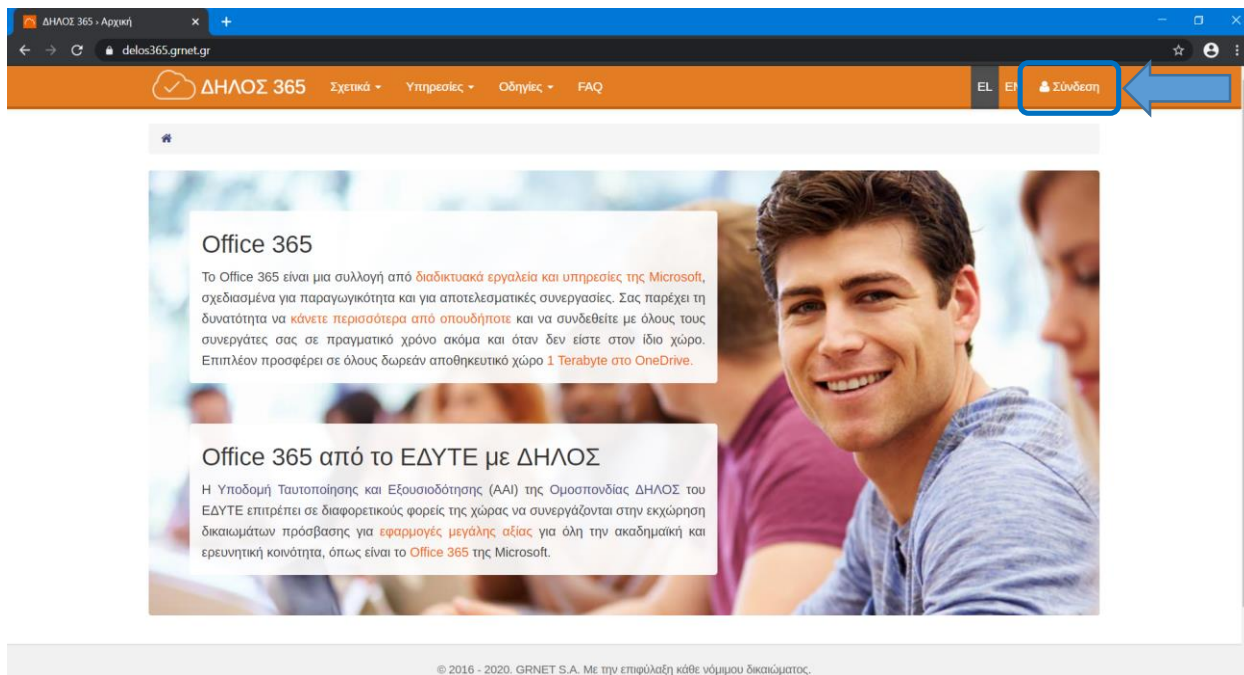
ΔΗΛΟΣ 365 › Αρχική

delos365.grnet.gr

ΔΗΛΟΣ 365 Σχετικά Υπηρεσίες Οδηγίες FAQ

EL EN Σύνδεση

Office 365

Το Office 365 είναι μια συλλογή από διαδικτυακά εργαλεία και υπηρεσίες της Microsoft, σχεδιασμένα για παραγωγικότητα και για αποτελεσματικές συνεργασίες. Σας παρέχει τη δυνατότητα να κάνετε περισσότερα από οπουδήποτε και να συνδεθείτε με όλους τους συνεργάτες σας σε πραγματικό χρόνο ακόμα και όταν δεν είστε στον ίδιο χώρο. Επιπλέον προσφέρει σε όλους δωρεάν αποθηκευτικό χώρο 1 Terabyte στο OneDrive.

Office 365 από το ΕΔΥΤΕ με ΔΗΛΟΣ

Η Υποδομή Ταυτοποίησης και Εξουσιοδότησης (AAI) της Ομοσπονδίας ΔΗΛΟΣ του ΕΔΥΤΕ επιτρέπει σε διαφορετικούς φορείς της χώρας να συνεργάζονται στην εκχώρηση δικαιωμάτων πρόσβασης για εφαρμογές μεγάλης αξίας για όλη την ακαδημαϊκή και ερευνητική κοινότητα, όπως είναι το Office 365 της Microsoft.

© 2016 - 2020. GRNET S.A. Με την επιφύλαξη κάθε νόμιμου δικαιώματος.